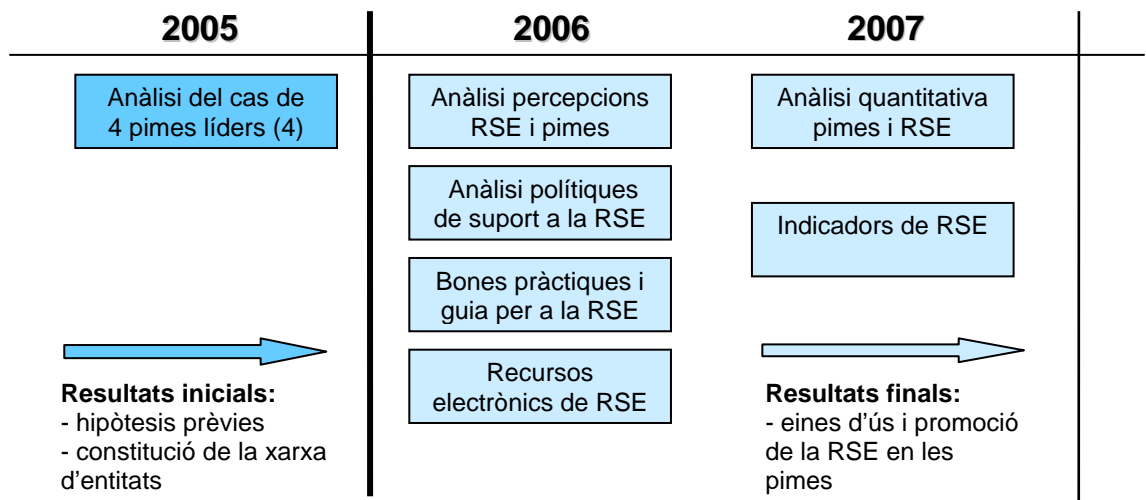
2005

Anàlisi del cas de 4 pimes líders (4)

Resultats inicials:
- hipòtesis prèvies
- constitució de la xarxa d'entitats

2006

Anàlisi percepcions RSE i pimes

Anàlisi polítiques de suport a la RSE

Bones pràctiques i guia per a la RSE

Recursos electrònics de RSE

2007

Anàlisi quantitativa pimes i RSE

Indicadors de RSE

Resultats finals:
- eines d'ús i promoció de la RSE en les pimes